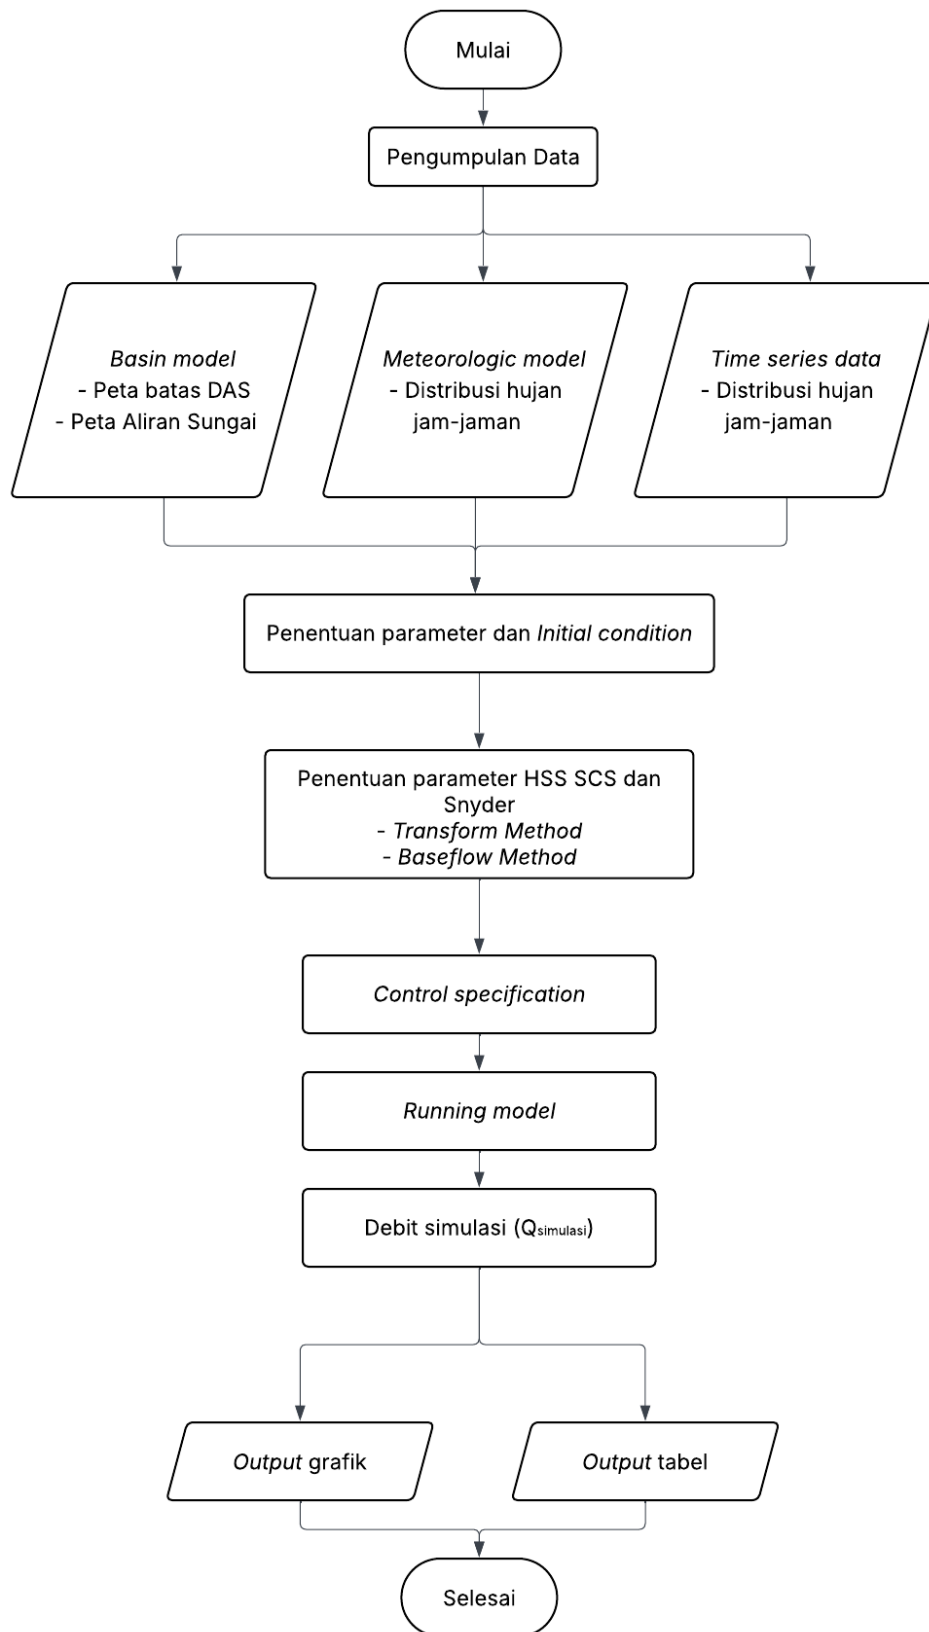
Mulai

Pengumpulan Data

Basin model
- Peta batas DAS
- Peta Aliran Sungai

Meteorologic model
- Distribusi hujan jam-jaman

Time series data
- Distribusi hujan jam-jaman

Penentuan parameter dan Initial condition

Penentuan parameter HSS SCS dan Snyder
- Transform Method
- Baseflow Method

Control specification

Running model

Debit simulasi ($Q_{simulasi}$)

Output grafik

Output tabel

Selesai